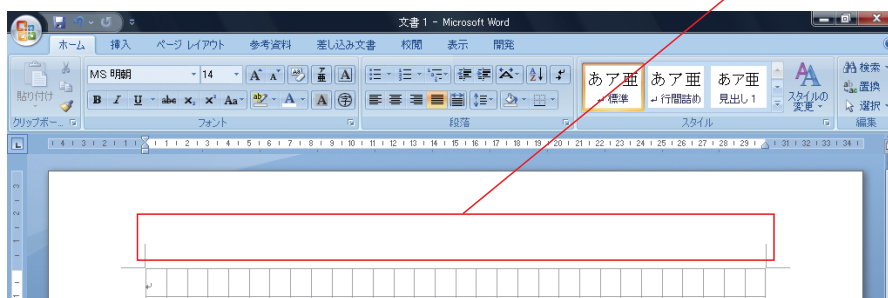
文書 1 - Microsoft Word

ホーム 挿入 ページ レイアウト 参考資料 差し込み文書 校閲 表示 開発

貼り付け
MS 明朝 14
B I U abe $x_2$ $x^2$ Aa
クリップボード フォント 段落 スタイル 編集

あア亜 ↵標準
あア亜 ↵行間詰め
あア亜 見出し 1
スタイルの変更
検索
置換
選択

1 2 3 4 5 6 7 8 9 10 11 12 13 14 15 16 17 18 19 20 21 22 23 24 25 26 27 28 29 31 32 33 34